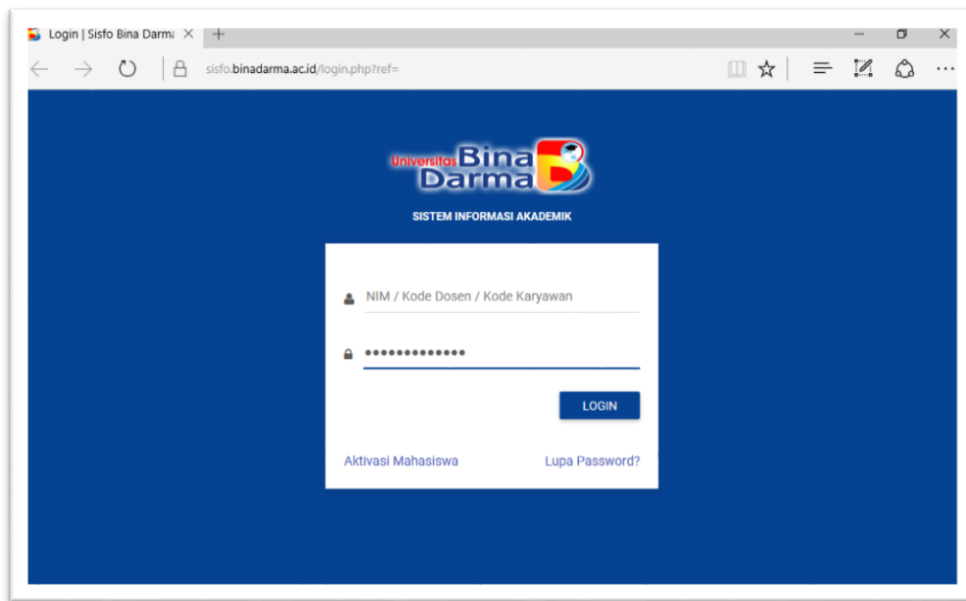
Login | Sisfo Bina Darma

sisfo.binadarma.ac.id/login.php?ref=

Universitas Bina Darma

SISTEM INFORMASI AKADEMIK

NIM / Kode Dosen / Kode Karyawan

••••••••••••••

LOGIN

Aktivasi Mahasiswa

Lupa Password?